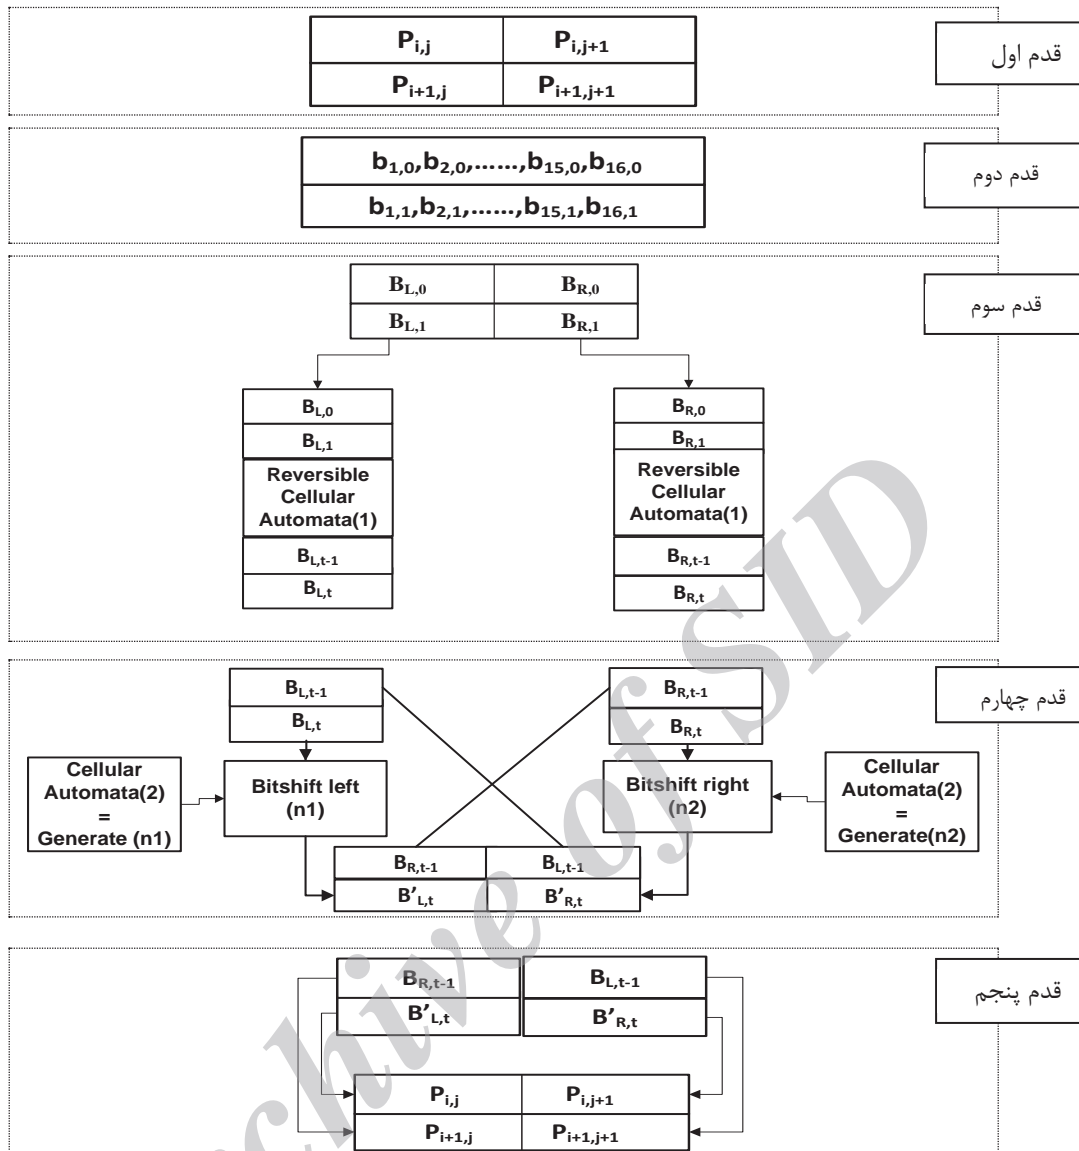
| $P_{i,j}$ | $P_{i,j+1}$ |
|---|---|
| $P_{i+1,j}$ | $P_{i+1,j+1}$ |

قدم اول

| $b_{1,0},b_{2,0},\ldots\ldots,b_{15,0},b_{16,0}$ |
|---|
| $b_{1,1},b_{2,1},\ldots\ldots,b_{15,1},b_{16,1}$ |

قدم دوم

| $B_{L,0}$ | $B_{R,0}$ |
|---|---|
| $B_{L,1}$ | $B_{R,1}$ |

قدم سوم

$B_{L,0}$
$B_{L,1}$
Reversible Cellular Automata(1)
$B_{L,t-1}$
$B_{L,t}$

$B_{R,0}$
$B_{R,1}$
Reversible Cellular Automata(1)
$B_{R,t-1}$
$B_{R,t}$

قدم چهارم

$B_{L,t-1}$
$B_{L,t}$

$B_{R,t-1}$
$B_{R,t}$

Cellular Automata(2) = Generate (n1)

Bitshift left (n1)

Bitshift right (n2)

Cellular Automata(2) = Generate(n2)

| $B_{R,t-1}$ | $B_{L,t-1}$ |
|---|---|
| $B'_{L,t}$ | $B'_{R,t}$ |

قدم پنجم

| $B_{R,t-1}$ | $B_{L,t-1}$ |
|---|---|
| $B'_{L,t}$ | $B'_{R,t}$ |

| $P_{i,j}$ | $P_{i,j+1}$ |
|---|---|
| $P_{i+1,j}$ | $P_{i+1,j+1}$ |

Archive of SID